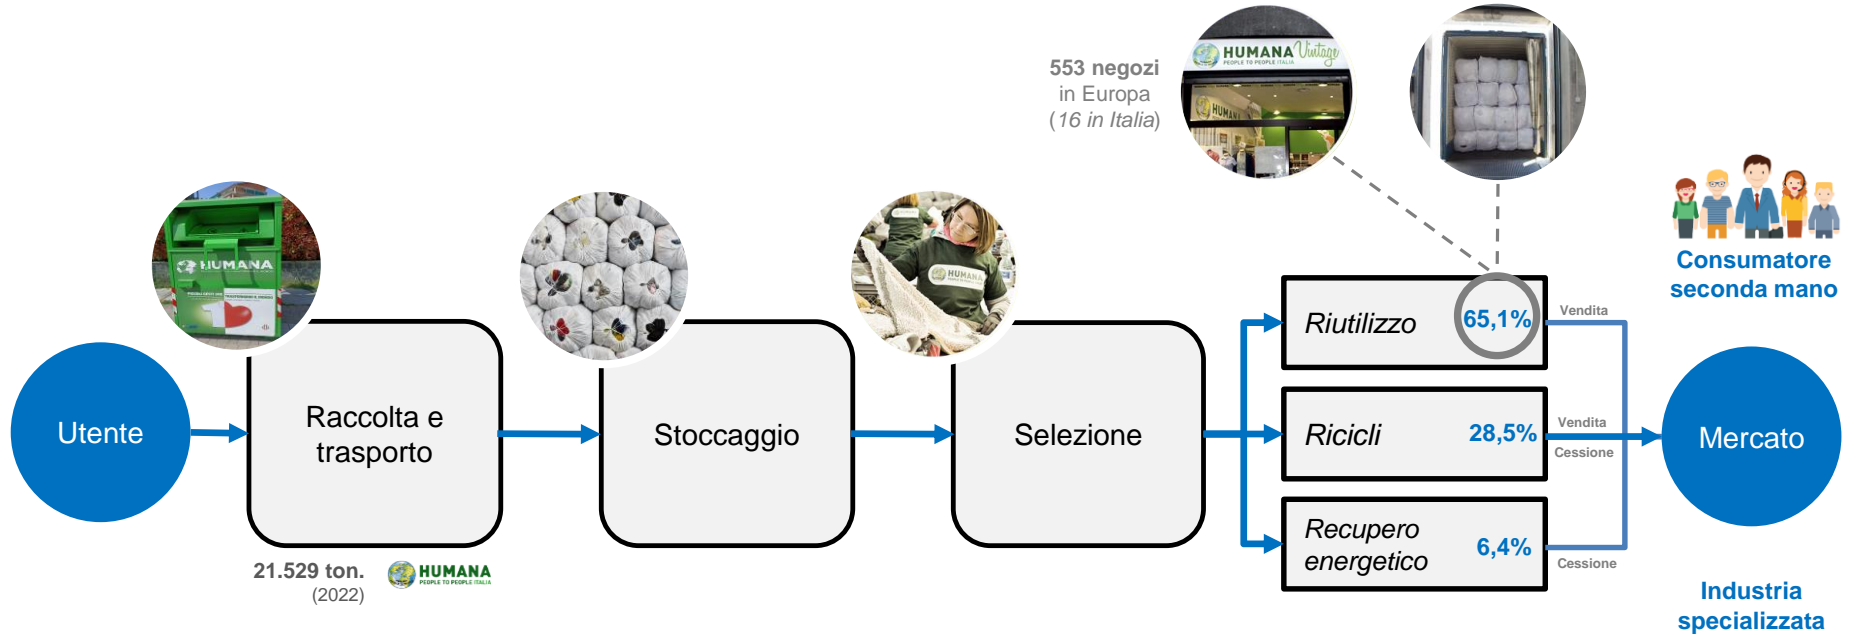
553 negozi
in Europa
(16 in Italia)

HUMANA Vintage
PEOPLE TO PEOPLE ITALIA

HUMANA

Consumatore seconda mano

HUMANA

Utente

Raccolta e trasporto

Stoccaggio

Selezione

Riutilizzo 65,1%

Vendita

Ricicli 28,5%

Vendita
Cessione

Recupero energetico 6,4%

Cessione

Mercato

21.529 ton.
(2022)

HUMANA
PEOPLE TO PEOPLE ITALIA

Industria specializzata